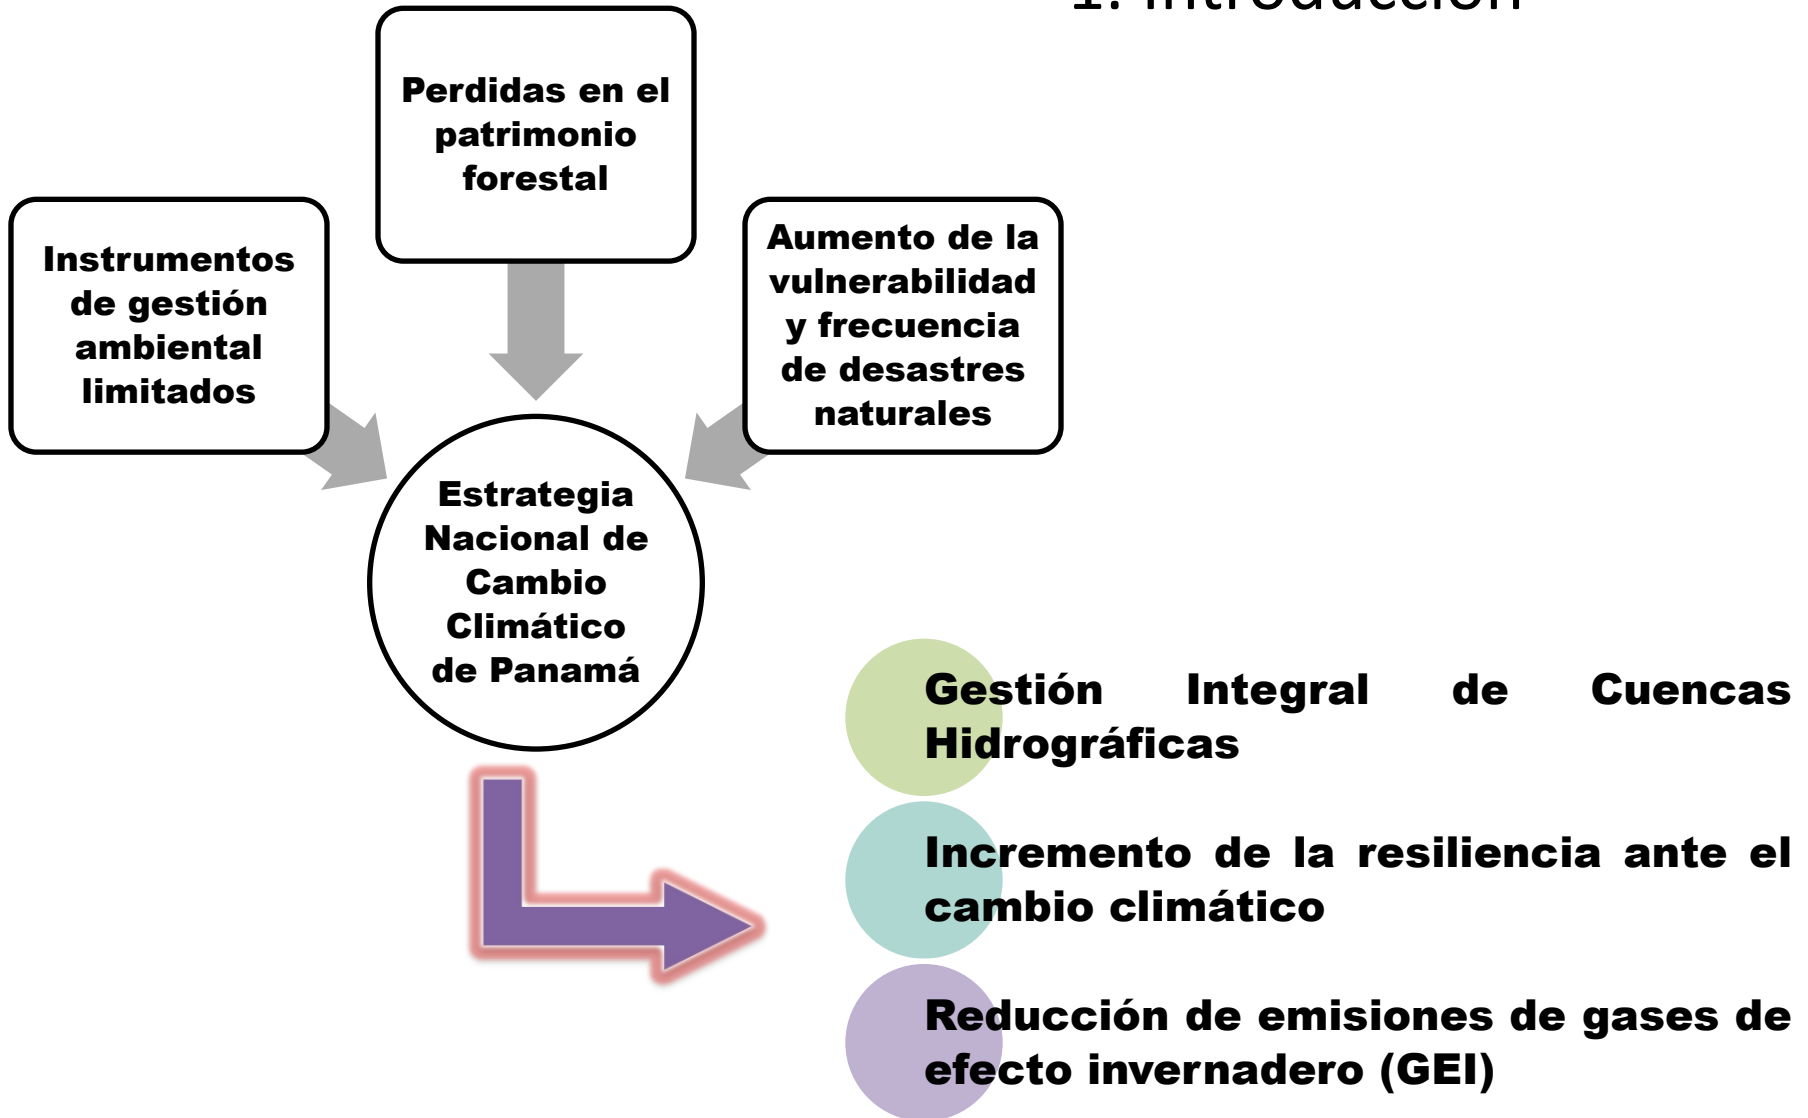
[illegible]

Perdidas en el patrimonio forestal

Instrumentos de gestión ambiental limitados

Aumento de la vulnerabilidad y frecuencia de desastres naturales

Estrategia Nacional de Cambio Climático de Panamá

Gestión Integral de Cuencas Hidrográficas

Incremento de la resiliencia ante el cambio climático

Reducción de emisiones de gases de efecto invernadero (GEI)